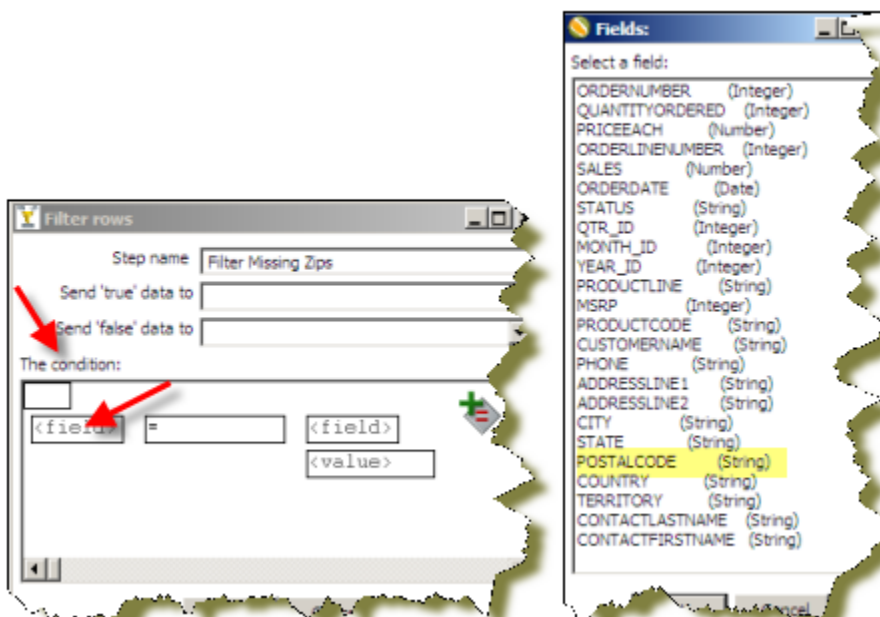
Filter rows

Step name Filter Missing Zips

Send 'true' data to

Send 'false' data to

The condition:

<field> = <field>

<value>

Fields:

Select a field:

ORDERNUMBER (Integer)
QUANTITYORDERED (Integer)
PRICEEACH (Number)
ORDERLINENUMBER (Integer)
SALES (Number)
ORDERDATE (Date)
STATUS (String)
QTR_ID (Integer)
MONTH_ID (Integer)
YEAR_ID (Integer)
PRODUCTLINE (String)
MSRP (Integer)
PRODUCTCODE (String)
CUSTOMERNAME (String)
PHONE (String)
ADDRESSLINE1 (String)
ADDRESSLINE2 (String)
CITY (String)
STATE (String)
POSTALCODE (String)
COUNTRY (String)
TERRITORY (String)
CONTACTLASTNAME (String)
CONTACTFIRSTNAME (String)

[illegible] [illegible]ancel